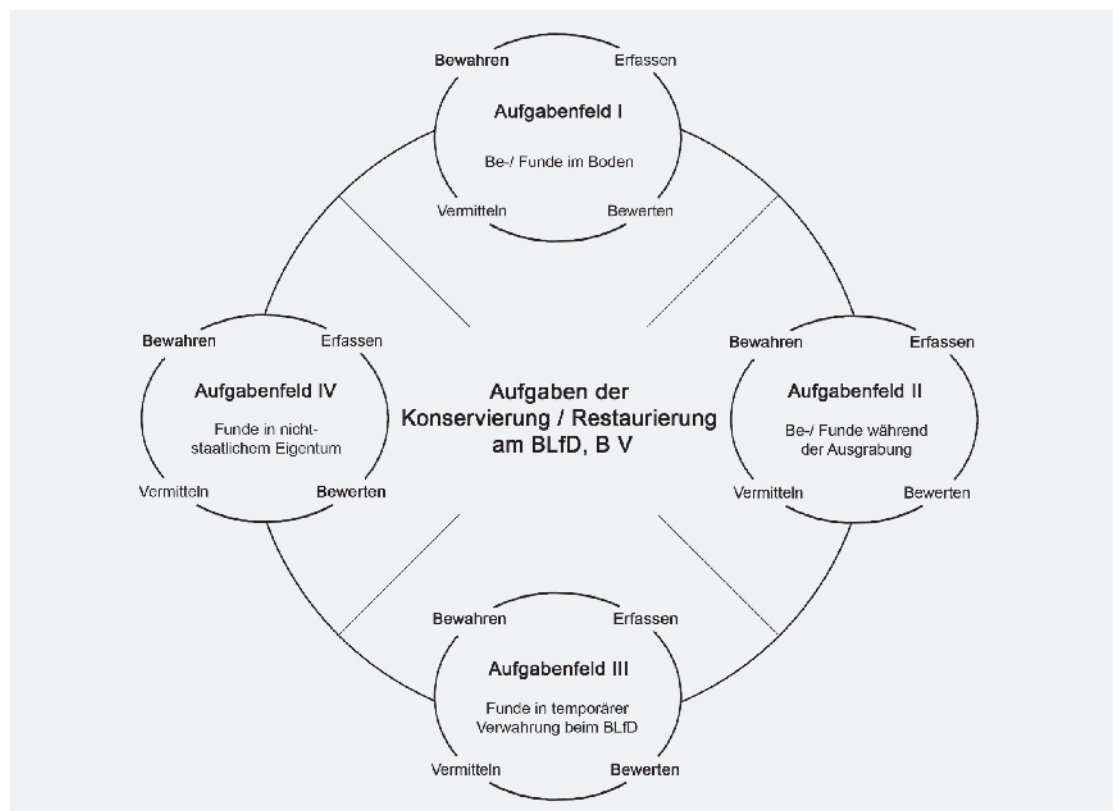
Bewahren
Erfassen
Aufgabenfeld I
Be-/ Funde im Boden
Vermitteln
Bewerten

Bewahren
Erfassen
Aufgabenfeld IV
Funde in nichtstaatlichem Eigentum
Vermitteln
Bewerten

Aufgaben der Konservierung / Restaurierung am BLfD, B V

Bewahren
Erfassen
Aufgabenfeld II
Be-/ Funde während der Ausgrabung
Vermitteln
Bewerten

Bewahren
Erfassen
Aufgabenfeld III
Funde in temporärer Verwahrung beim BLfD
Vermitteln
Bewerten